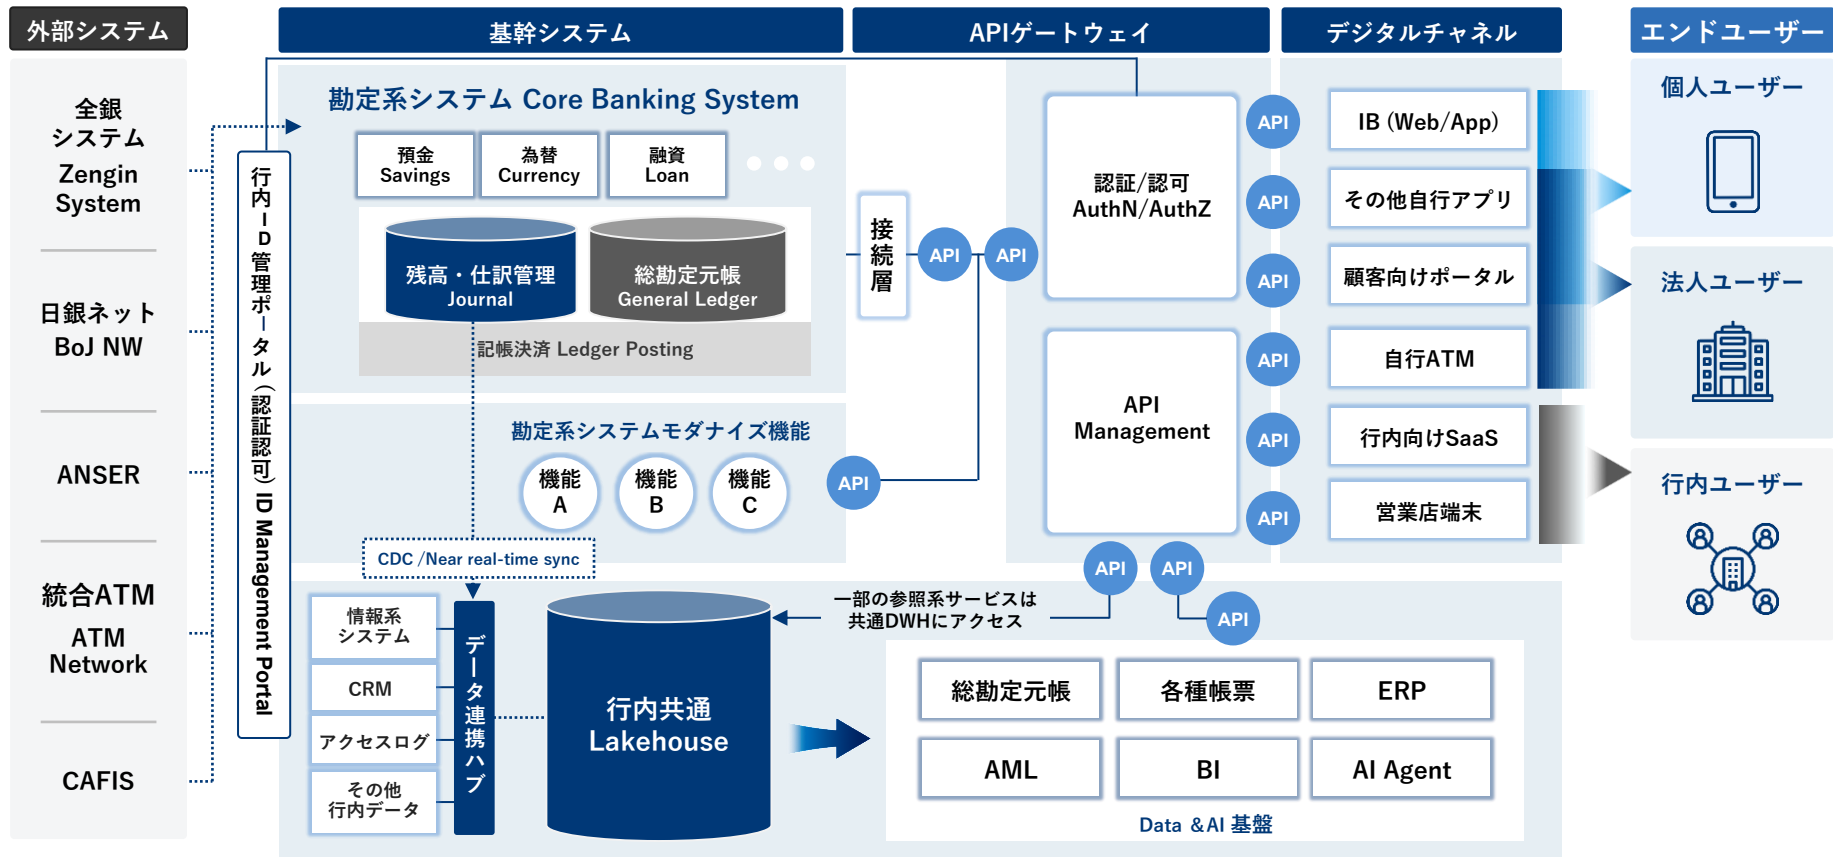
外部システム

全銀システム Zengin System

日銀ネット BoJ NW

ANSER

統合ATM ATM Network

CAFIS

基幹システム

行内ID管理ポータル（認証認可）ID Management Portal

勘定系システム Core Banking System

預金 Savings

為替 Currency

融資 Loan

残高・仕訳管理 Journal

総勘定元帳 General Ledger

記帳決済 Ledger Posting

勘定系システムモダナイズ機能

機能 A

機能 B

機能 C

CDC /Near real-time sync

情報系システム

CRM

アクセスログ

その他行内データ

データ連携ハブ

行内共通 Lakehouse

一部の参照系サービスは共通DWHにアクセス

総勘定元帳

各種帳票

ERP

AML

BI

AI Agent

Data &AI 基盤

APIゲートウェイ

接続層

API

API

認証/認可 AuthN/AuthZ

API Management

API

API

API

API

API

API

API

API

API

API

デジタルチャネル

IB (Web/App)

その他自行アプリ

顧客向けポータル

自行ATM

行内向けSaaS

営業店端末

エンドユーザー

個人ユーザー

法人ユーザー

行内ユーザー